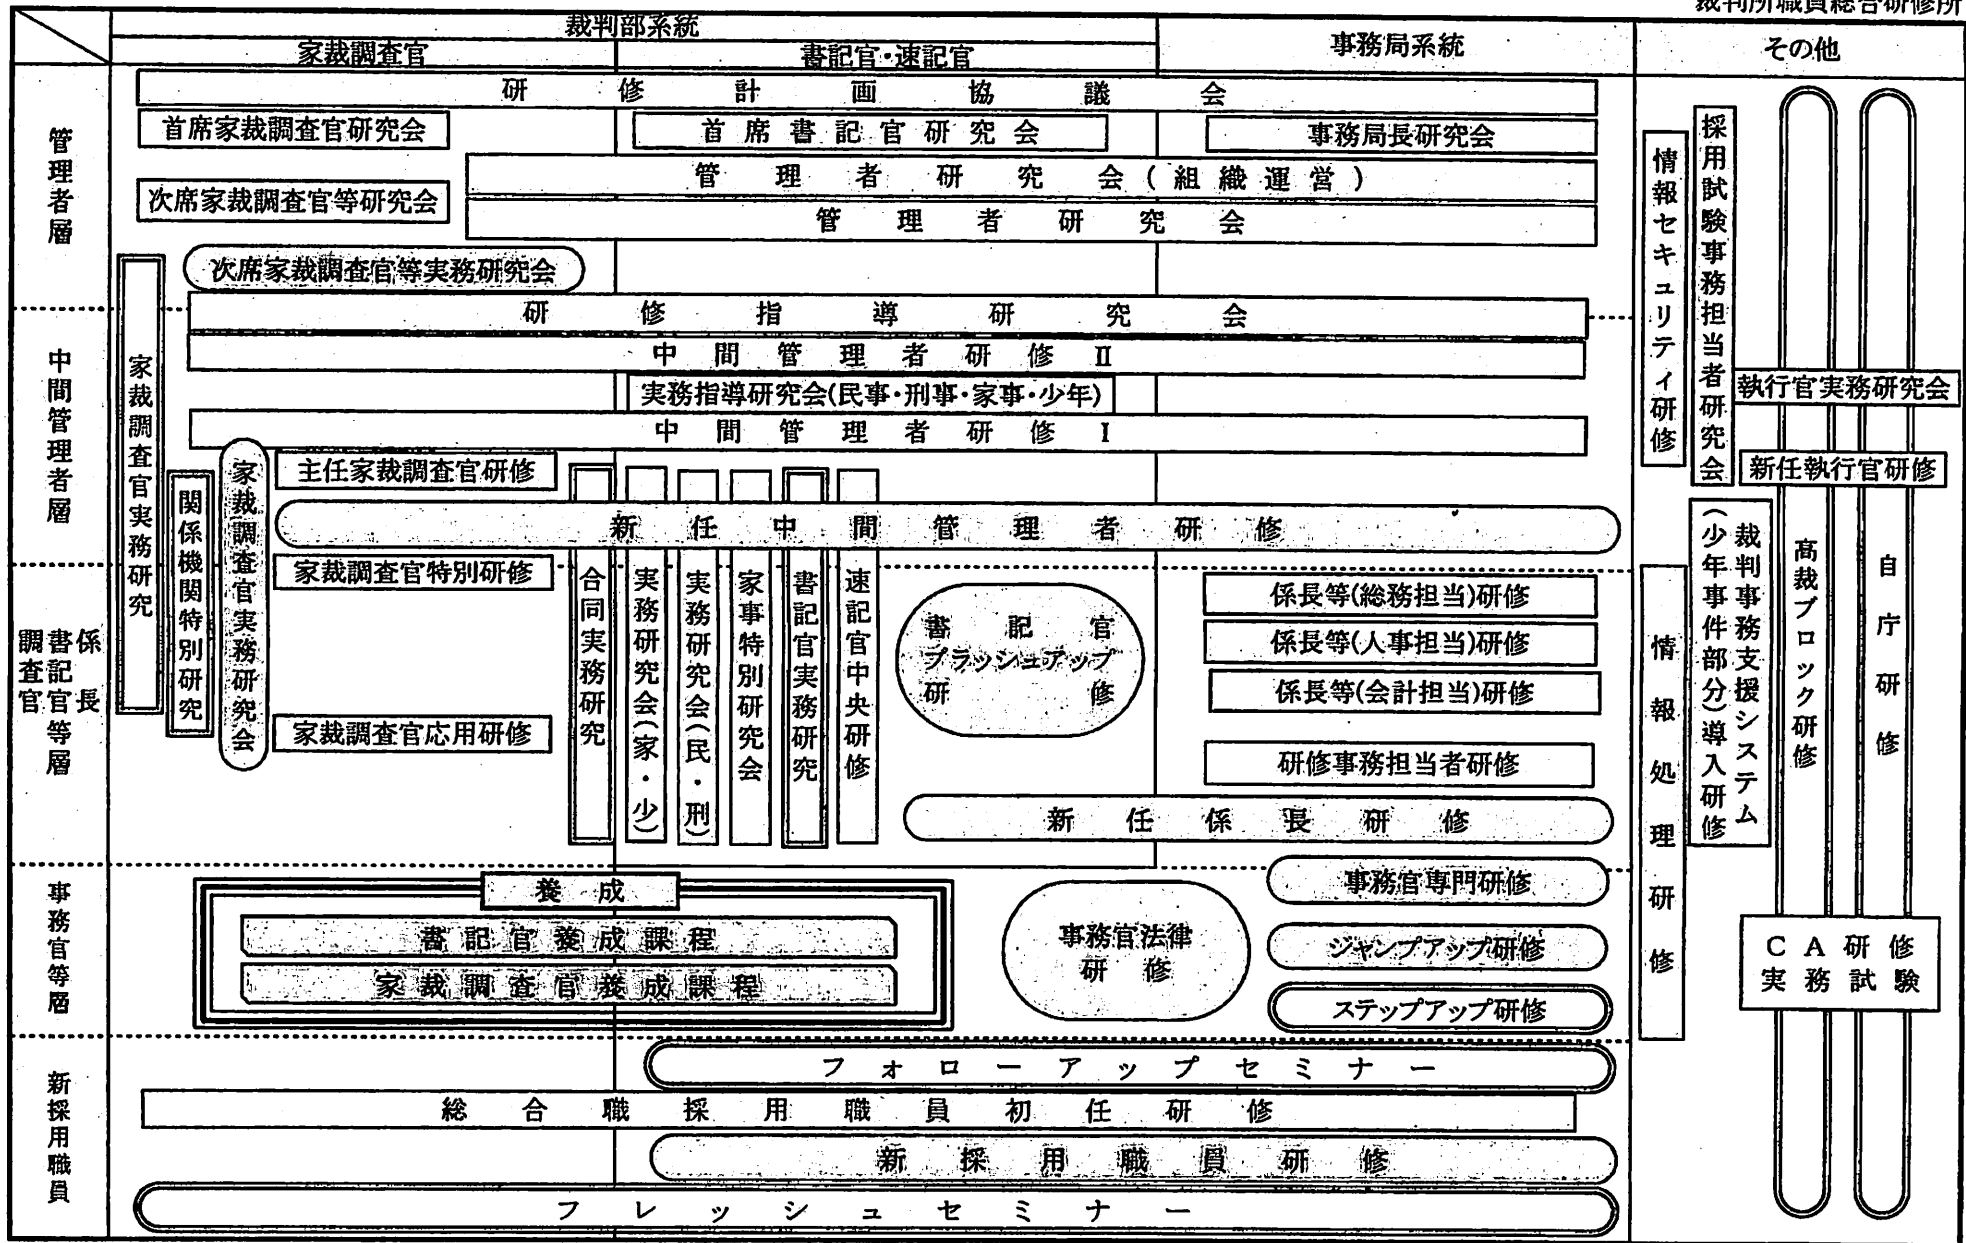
裁判所職員総合研修所

裁判部系統
家裁調査官
書記官・速記官
事務局系統
その他

管理者層
研修計画協議会
首席家裁調査官研究会
首席書記官研究会
事務局長研究会
次席家裁調査官等研究会
管理者研究会(組織運営)
管理者研究会
次席家裁調査官等実務研究会

中間管理者層
研修指導研究会
中間管理者研修Ⅱ
実務指導研究会(民事・刑事・家事・少年)
中間管理者研修Ⅰ
主任家裁調査官研修
新任中間管理者研修

係長書記官調査官等層
家裁調査官特別研修
家裁調査官応用研修
家裁調査官実務研究
関係機関特別研究
家裁調査官実務研究会
合同実務研究
実務研究会(家・少)
実務研究会(民・刑)
家事特別研究会
書記官実務研究
速記官中央研修
書記官ブラッシュアップ研修
係長等(総務担当)研修
係長等(人事担当)研修
係長等(会計担当)研修
研修事務担当者研修
新任係長研修

事務官等層
養成
書記官養成課程
家裁調査官養成課程
事務官法律研修
事務官専門研修
ジャンプアップ研修
ステップアップ研修

新採用職員
フォローアップセミナー
総合職採用職員初任研修
新採用職員研修
フレッシュセミナー

情報セキュリティ研修
採用試験事務担当者研究会
執行官実務研究会
新任執行官研修
情報処理研修
裁判事務支援システム(少年事件部分)導入研修
高裁ブロック研修
自庁研修
CA研修実務試験